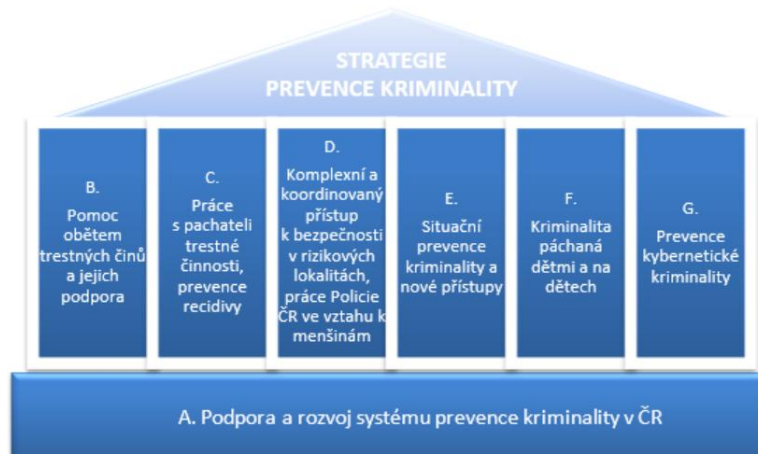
STRATEGIE PREVENCE KRIMINALITY

B.
Pomoc obětem trestných činů a jejich podpora

C.
Práce s pachateli trestné činnosti, prevence recidivy

D.
Komplexní a koordinovaný přístup k bezpečnosti v rizikových lokalitách, práce Policie ČR ve vztahu k menšinám

E.
Situační prevence kriminality a nové přístupy

F.
Kriminalita páchaná dětmi a na dětech

G.
Prevence kybernetické kriminality

A. Podpora a rozvoj systému prevence kriminality v ČR